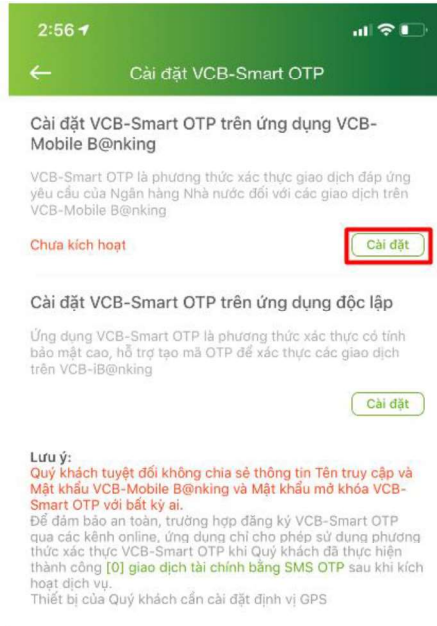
2:56

Cài đặt VCB-Smart OTP

Cài đặt VCB-Smart OTP trên ứng dụng VCB-Mobile B@nking

VCB-Smart OTP là phương thức xác thực giao dịch đáp ứng yêu cầu của Ngân hàng Nhà nước đối với các giao dịch trên VCB-Mobile B@nking

Chưa kích hoạt

Cài đặt

Cài đặt VCB-Smart OTP trên ứng dụng độc lập

Ứng dụng VCB-Smart OTP là phương thức xác thực có tính bảo mật cao, hỗ trợ tạo mã OTP để xác thực các giao dịch trên VCB-iB@nking

Cài đặt

Lưu ý:
Quý khách tuyệt đối không chia sẻ thông tin Tên truy cập và Mật khẩu VCB-Mobile B@nking và Mật khẩu mở khóa VCB-Smart OTP với bất kỳ ai.
Để đảm bảo an toàn, trường hợp đăng ký VCB-Smart OTP qua các kênh online, ứng dụng chỉ cho phép sử dụng phương thức xác thực VCB-Smart OTP khi Quý khách đã thực hiện thành công [0] giao dịch tài chính bằng SMS OTP sau khi kích hoạt dịch vụ.
Thiết bị của Quý khách cần cài đặt định vị GPS